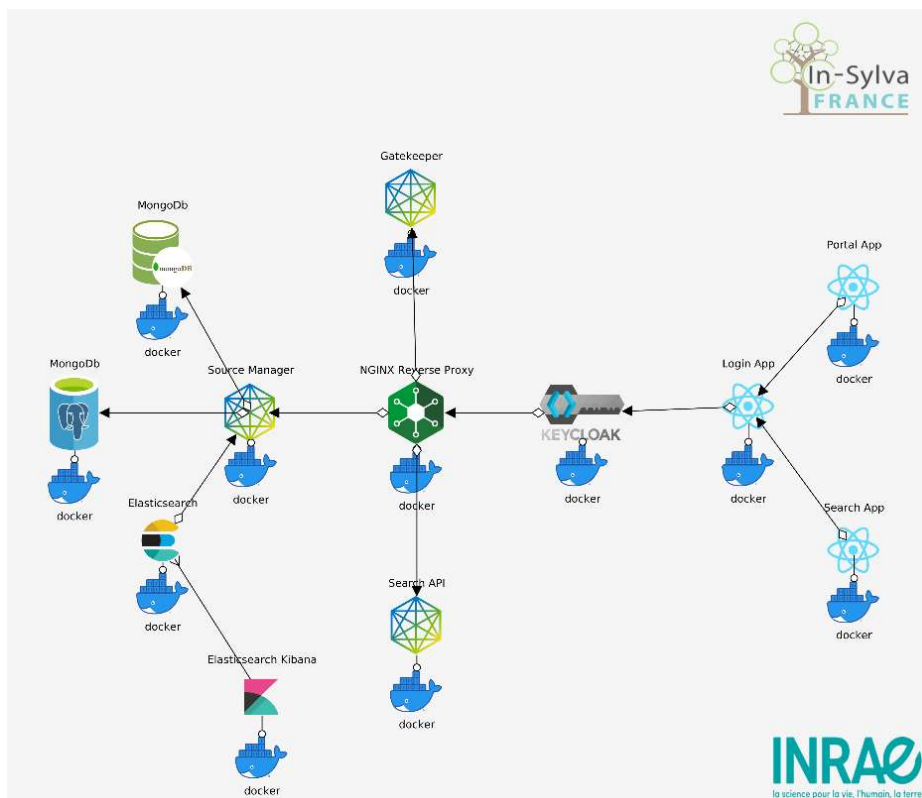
In-Sylva
FRANCE

Gatekeeper

docker

MongoDb

mongoDB

docker

Portal App

docker

MongoDb

Source Manager

NGINX Reverse Proxy

Login App

KEYCLOAK

docker

docker

docker

docker

docker

Elasticsearch

Search App

docker

Search API

docker

Elasticsearch Kibana

docker

docker

INRAE
la science pour la vie, l'humain, la terre